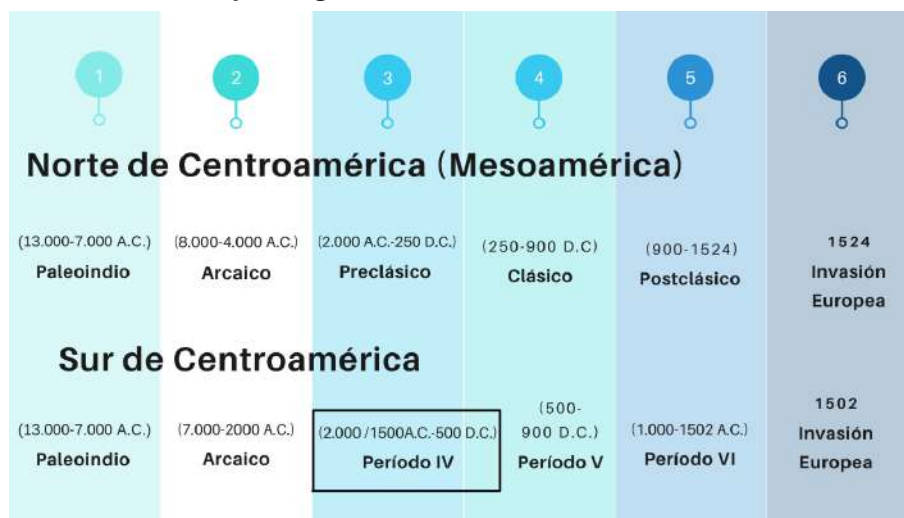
1
2
3
4
5
6

Norte de Centroamérica (Mesoamérica)

(13.000-7.000 A.C.)
Paleoindio

(8.000-4.000 A.C.)
Arcaico

(2.000 A.C.-250 D.C.)
Preclásico

(250-900 D.C)
Clásico

(900-1524)
Postclásico

1524
Invasión Europea

Sur de Centroamérica

(13.000-7.000 A.C.)
Paleoindio

(7.000-2000 A.C.)
Arcaico

(2.000 /1500A.C.-500 D.C.)
Período IV

(500-900 D.C.)
Período V

(1.000-1502 A.C.)
Período VI

1502
Invasión Europea